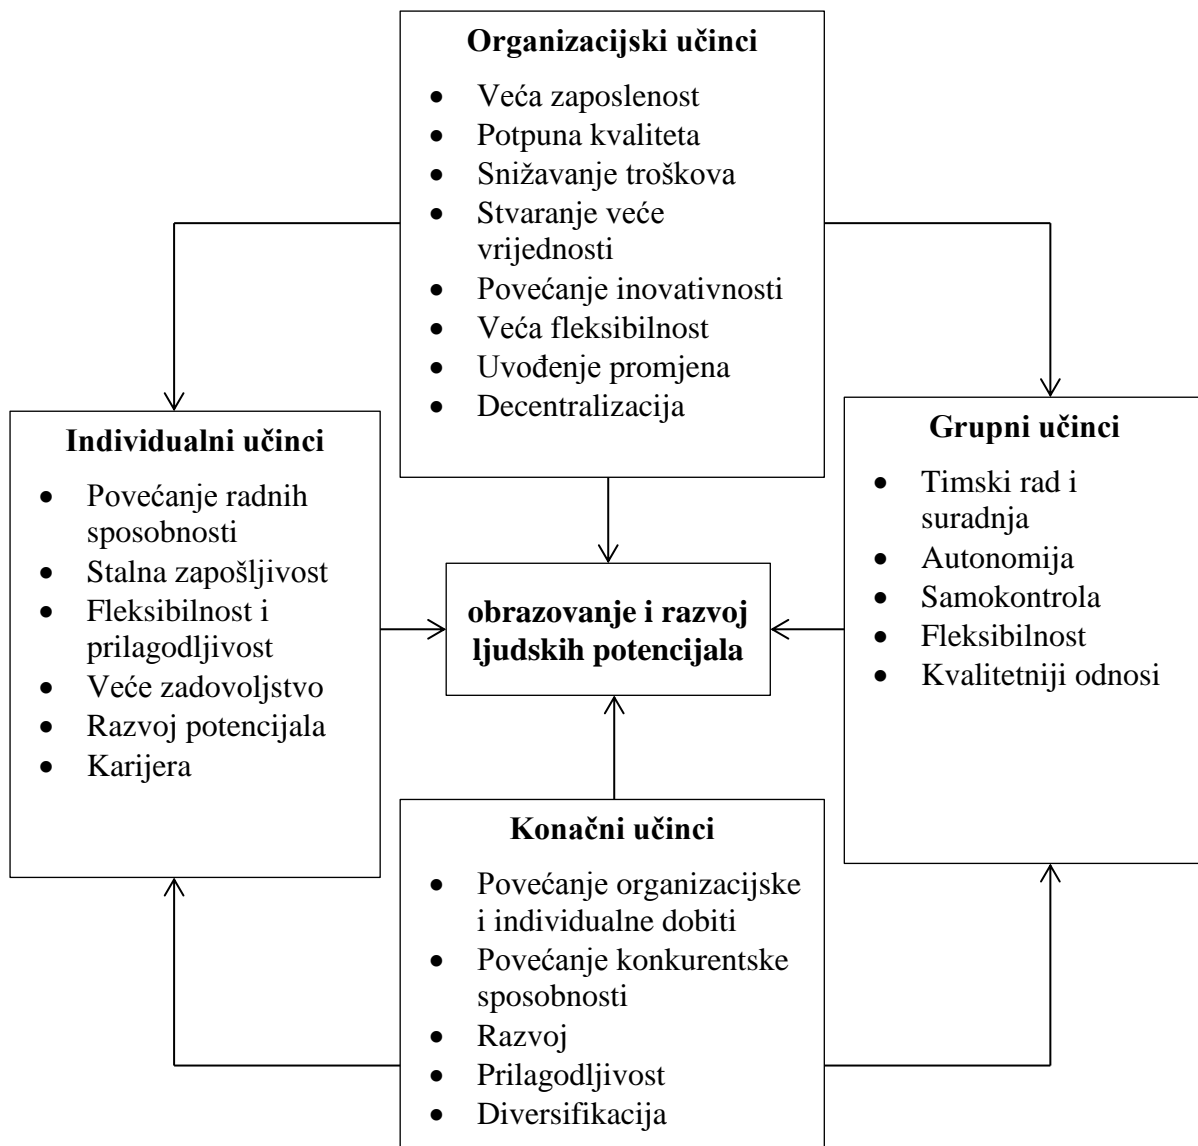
**Organizacijski učinci**

- Veća zaposlenost
- Potpuna kvaliteta
- Snižavanje troškova
- Stvaranje veće vrijednosti
- Povećanje inovativnosti
- Veća fleksibilnost
- Uvođenje promjena
- Decentralizacija

**Individualni učinci**

- Povećanje radnih sposobnosti
- Stalna zapošljivost
- Fleksibilnost i prilagodljivost
- Veće zadovoljstvo
- Razvoj potencijala
- Karijera

**obrazovanje i razvoj ljudskih potencijala**

**Grupni učinci**

- Timski rad i suradnja
- Autonomija
- Samokontrola
- Fleksibilnost
- Kvalitetniji odnosi

**Konačni učinci**

- Povećanje organizacijske i individualne dobiti
- Povećanje konkurentske sposobnosti
- Razvoj
- Prilagodljivost
- Diversifikacija